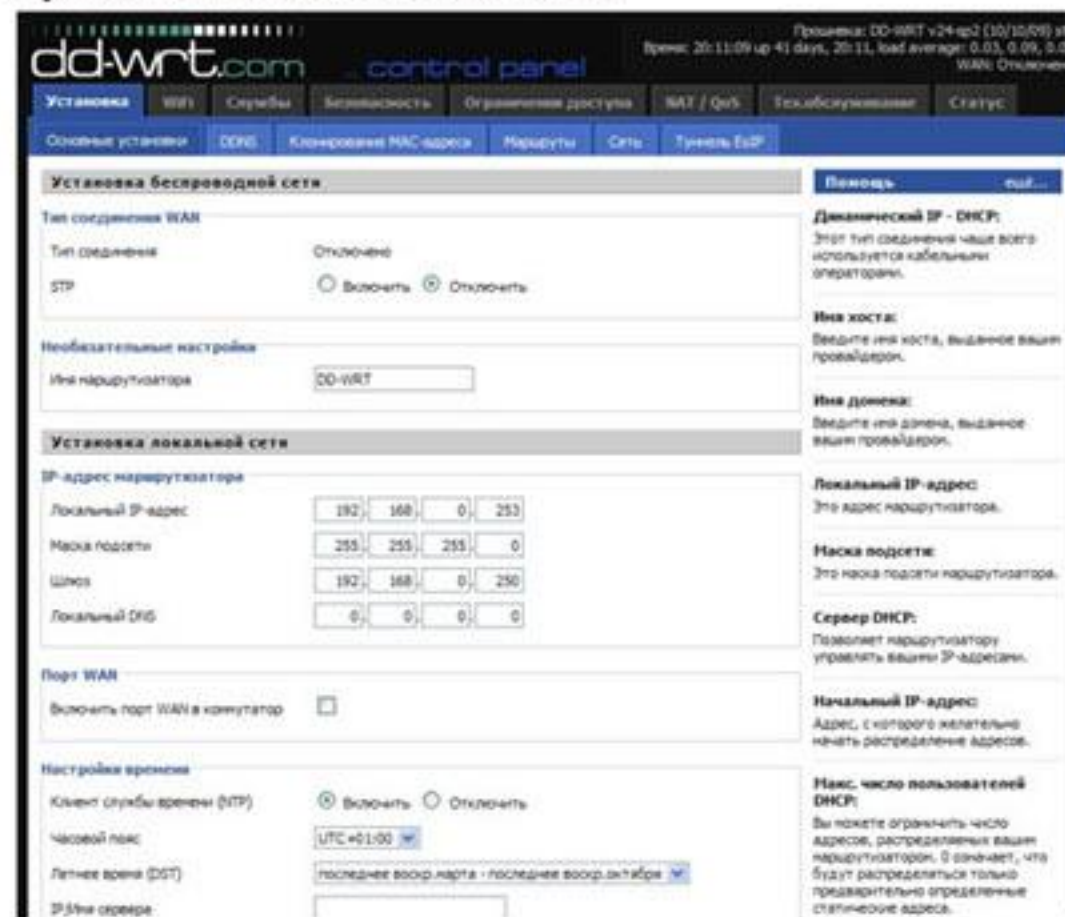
dd-wrt.com ... control panel

Прошивка: DD-WRT v24-sp2 (10/10/09) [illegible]
Время: 20:11:09 up 41 days, 20:11, load average: 0.03, 0.09, 0.0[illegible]
WAN: Отключен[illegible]

Установка | WiFi | Службы | Безопасность | Ограничение доступа | NAT / QoS | Тех.обслуживание | Статус

Основные установки | DDNS | Клонирование MAC-адреса | Маршруты | Сеть | Туннель EoIP

Установка беспроводной сети

Тип соединения WAN
Тип соединения Отключено
STP Включить Отключить

Необязательные настройки
Имя маршрутизатора DD-WRT

Установка локальной сети

IP-адрес маршрутизатора
Локальный IP-адрес 192 . 168 . 0 . 253
Маска подсети 255 . 255 . 255 . 0
Шлюз 192 . 168 . 0 . 250
Локальный DNS 0 . 0 . 0 . 0

Порт WAN
Включить порт WAN в коммутатор

Настройки времени
Клиент службы времени (NTP) Включить Отключить
Часовой пояс UTC +01:00
Летнее время (DST) последнее воскр.марта - последнее воскр.октября
IP/Имя сервера

Помощь еще...

Динамический IP - DHCP:
Этот тип соединения чаще всего используется кабельными операторами.

Имя хоста:
Введите имя хоста, выданное вашим провайдером.

Имя домена:
Введите имя домена, выданное вашим провайдером.

Локальный IP-адрес:
Это адрес маршрутизатора.

Маска подсети:
Это маска подсети маршрутизатора.

Сервер DHCP:
Позволяет маршрутизатору управлять вашими IP-адресами.

Начальный IP-адрес:
Адрес, с которого желательно начать распределение адресов.

Макс. число пользователей DHCP:
Вы можете ограничить число адресов, распределяемых вашим маршрутизатором. 0 означает, что будут распределяться только предварительно определенные статические адреса.